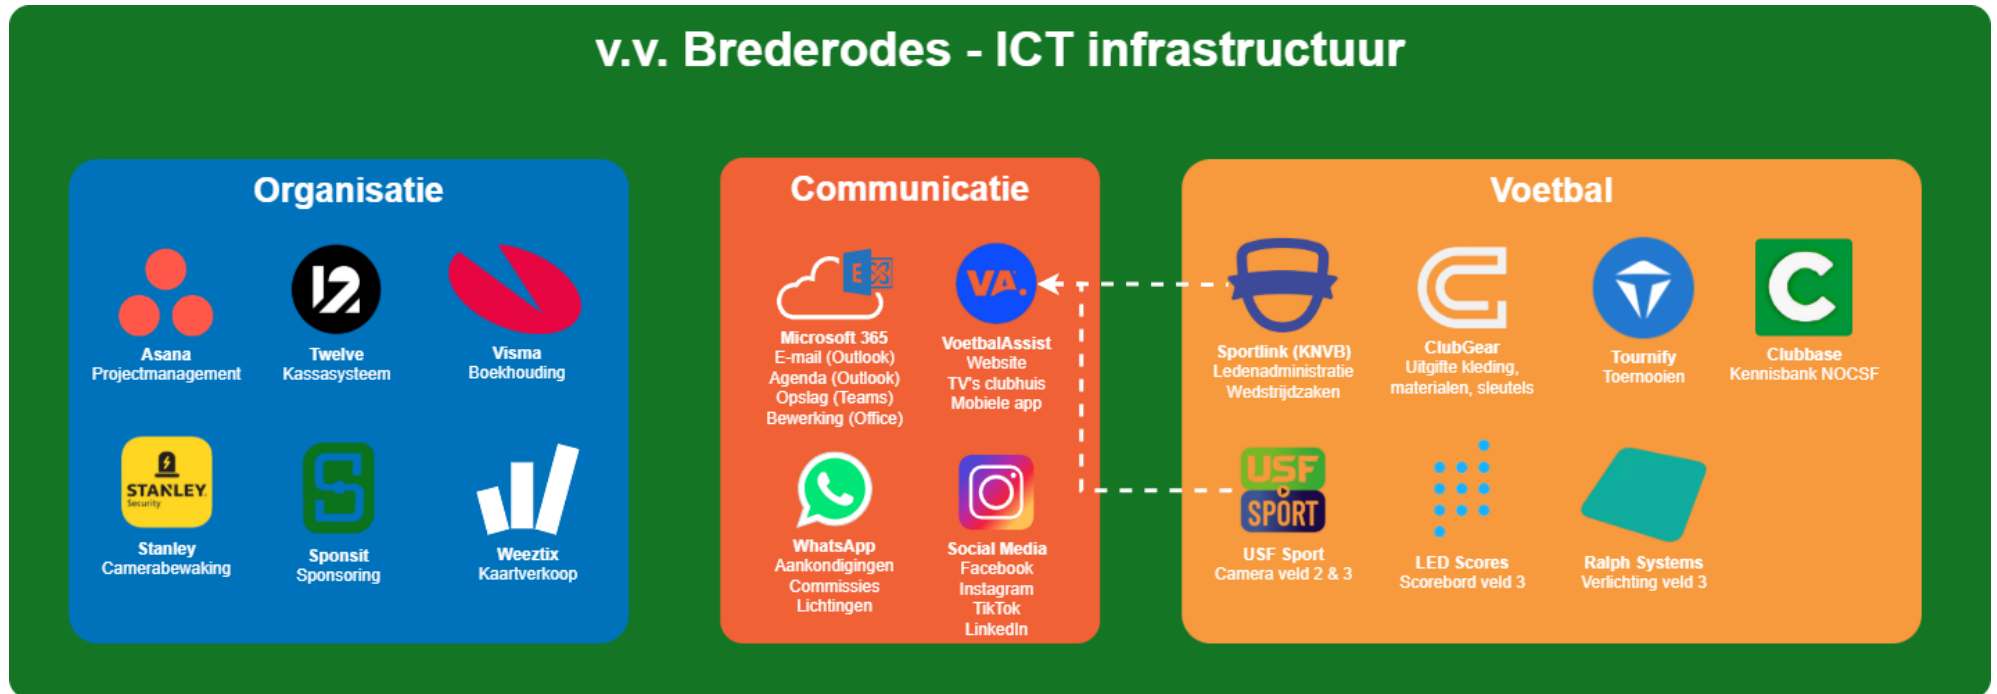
v.v. Brederodes - ICT infrastructuur

Organisatie

Asana
Projectmanagement

12

Twelve
Kassasysteem

Visma
Boekhouding

STANLEY
Security

Stanley
Camerabewaking

Sponsit
Sponsoring

Weeztix
Kaartverkoop

Communicatie

Microsoft 365
E-mail (Outlook)
Agenda (Outlook)
Opslag (Teams)
Bewerking (Office)

VA

VoetbalAssist
Website
TV's clubhuis
Mobiele app

WhatsApp
Aankondigingen
Commissies
Lichtingen

Social Media
Facebook
Instagram
TikTok
LinkedIn

Voetbal

Sportlink (KNVB)
Ledenadministratie
Wedstrijdzaken

ClubGear
Uitgifte kleding, materialen, sleutels

Tournify
Toernooien

Clubbase
Kennisbank NOCSF

USF SPORT

USF Sport
Camera veld 2 & 3

LED Scores
Scorebord veld 3

Ralph Systems
Verlichting veld 3